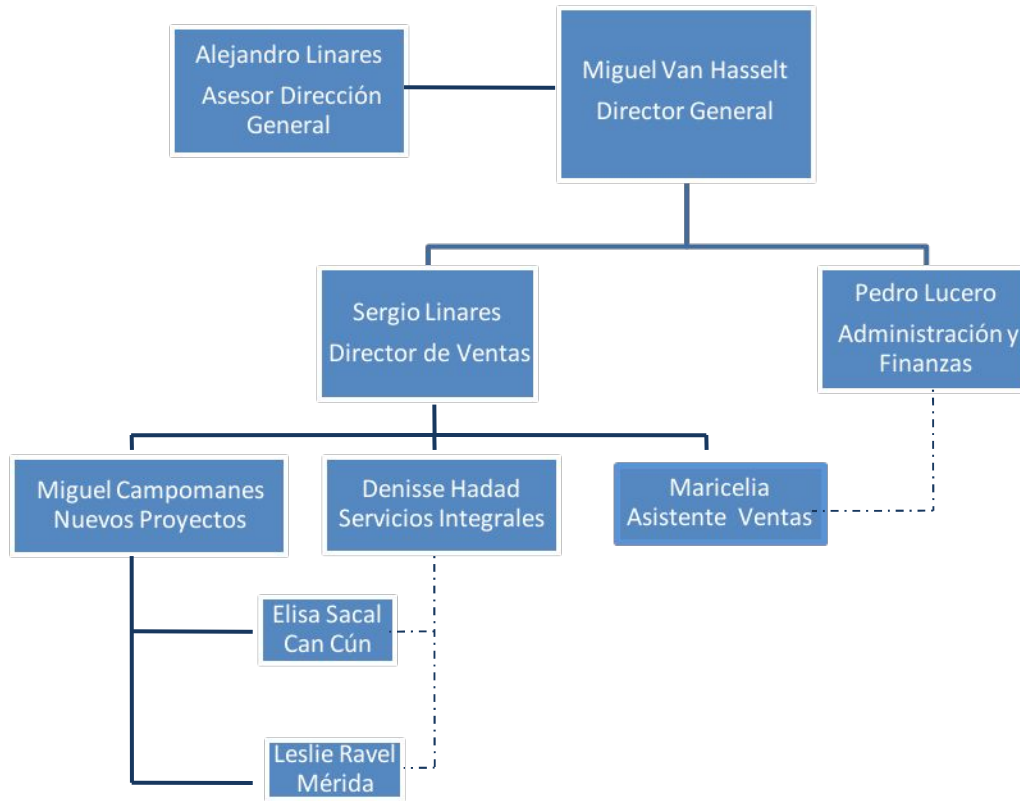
Alejandro Linares
Asesor Dirección General

Miguel Van Hasselt
Director General

Sergio Linares
Director de Ventas

Pedro Lucero
Administración y Finanzas

Miguel Campomanes
Nuevos Proyectos

Denisse Hadad
Servicios Integrales

Maricelia
Asistente Ventas

Elisa Sacal
Can Cún

Leslie Ravel
Mérida